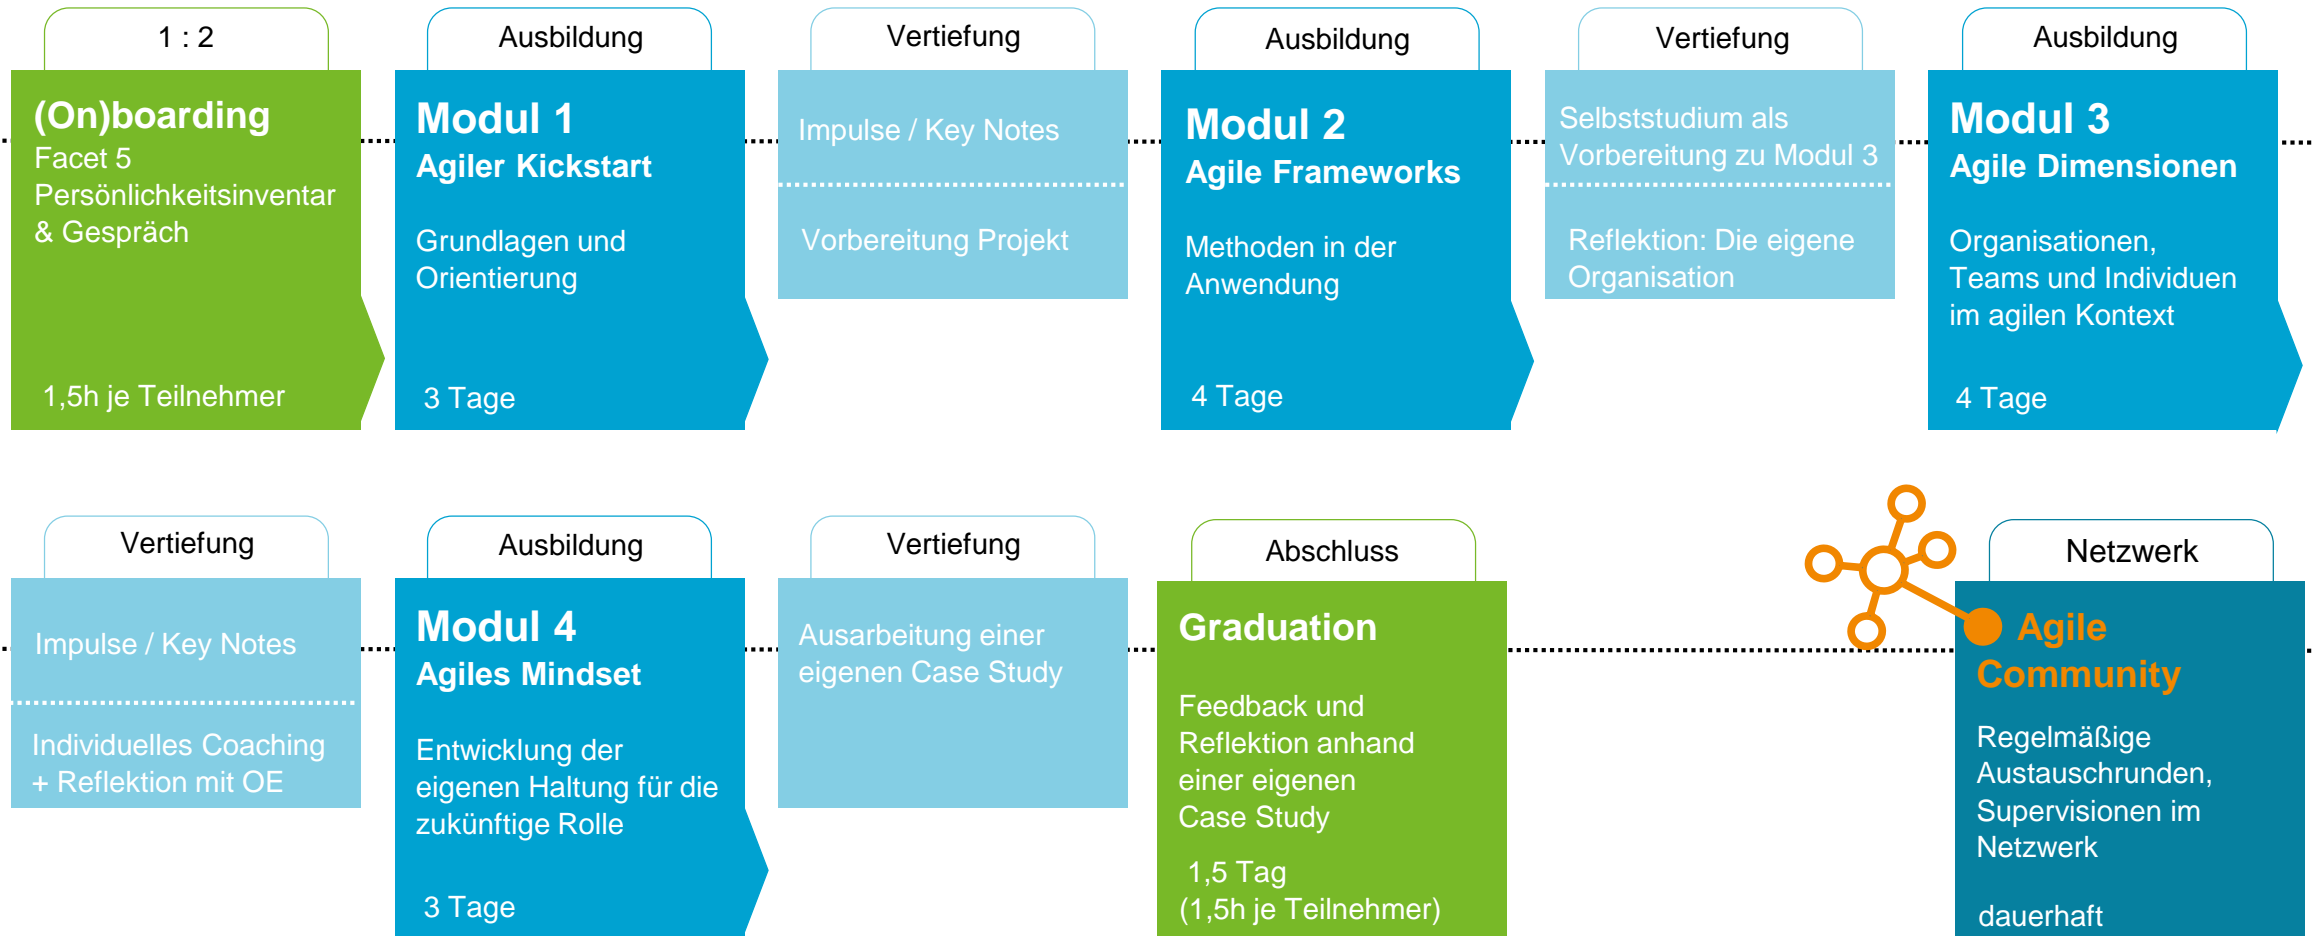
1 : 2

(On)boarding
Facet 5 Persönlichkeitsinventar & Gespräch

1,5h je Teilnehmer

Ausbildung

Modul 1
Agiler Kickstart

Grundlagen und Orientierung

3 Tage

Vertiefung

Impulse / Key Notes

Vorbereitung Projekt

Ausbildung

Modul 2
Agile Frameworks

Methoden in der Anwendung

4 Tage

Vertiefung

Selbststudium als Vorbereitung zu Modul 3

Reflektion: Die eigene Organisation

Ausbildung

Modul 3
Agile Dimensionen

Organisationen, Teams und Individuen im agilen Kontext

4 Tage

Vertiefung

Impulse / Key Notes

Individuelles Coaching + Reflektion mit OE

Ausbildung

Modul 4
Agiles Mindset

Entwicklung der eigenen Haltung für die zukünftige Rolle

3 Tage

Vertiefung

Ausarbeitung einer eigenen Case Study

Abschluss

Graduation

Feedback und Reflektion anhand einer eigenen Case Study

1,5 Tag
(1,5h je Teilnehmer)

Netzwerk

Agile Community

Regelmäßige Austauschrunden, Supervisionen im Netzwerk

dauerhaft